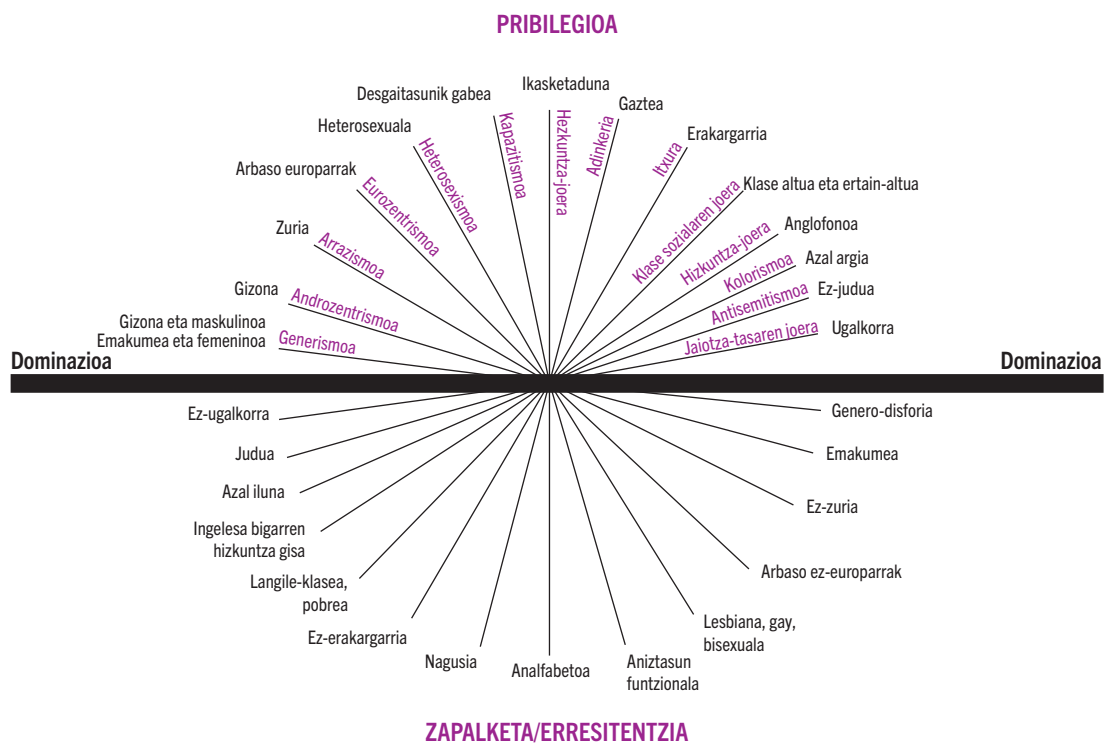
PRIBILEGIOA

Desgaitasunik gabea
Ikasketaduna
Gaztea
Heterosexuala
Erakargarria
Arbaso europarrak
Klase altua eta ertain-altua
Zuria
Anglofonoa
Azal argia
Gizona
Ez-judua
Gizona eta maskulinoa
Emakumea eta femeninoa
Ugalkorra

Kapazitismoa
Hezkuntza-joera
Adinkeria
Heterosexismoa
Itxura
Eurozentrismoa
Klase sozialaren joera
Arrazismoa
Hizkuntza-joera
Kolorismoa
Androzentrismoa
Antisemitismoa
Generismoa
Jaiotza-tasaren joera

Dominazioa
Dominazioa

Ez-ugalkorra
Genero-disforia
Judua
Emakumea
Azal iluna
Ez-zuria
Ingelesa bigarren hizkuntza gisa
Langile-klasea, pobrea
Arbaso ez-europarrak
Ez-erakargarria
Lesbiana, gay, bisexuala
Nagusia
Analfabetoa
Aniztasun funtzionala

ZAPALKETA/ERRESITENTZIA